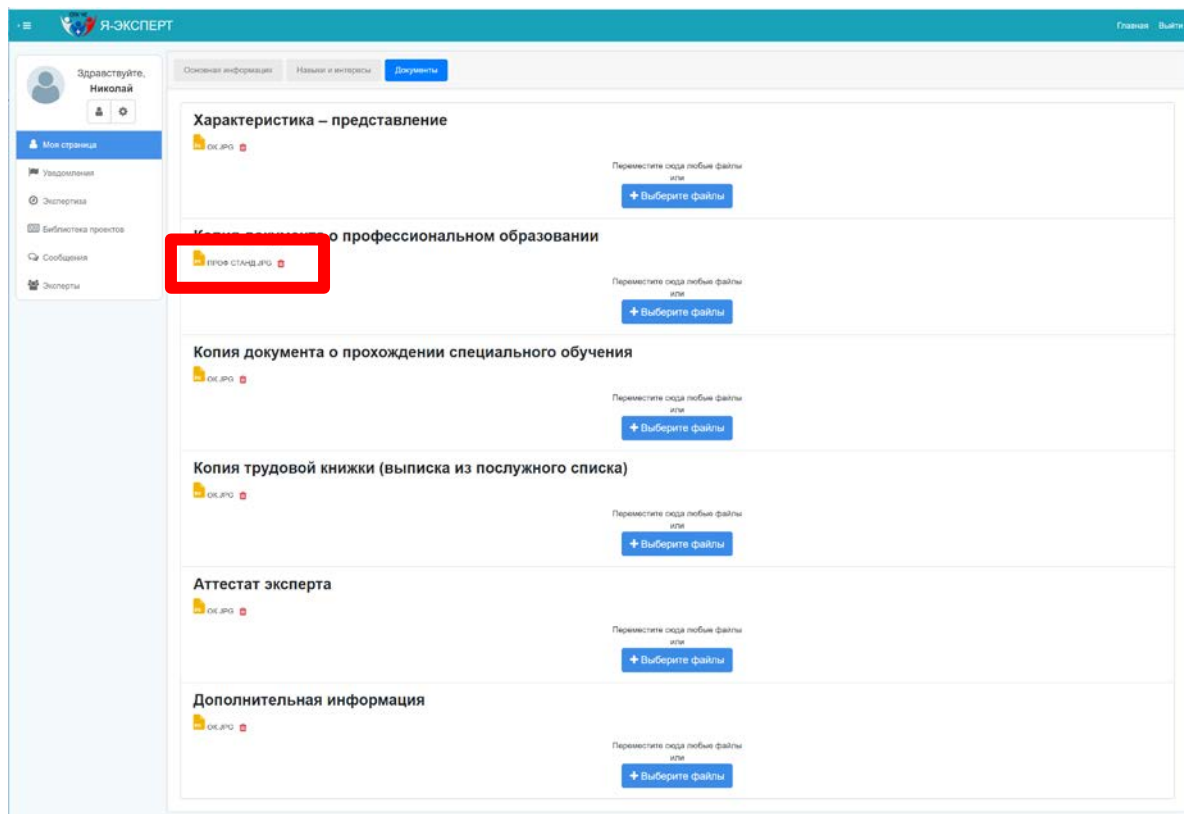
Я-ЭКСПЕРТ

Главная Выйти

Здравствуйте, Николай

Моя страница
Уведомления
Экспертиза
Библиотека проектов
Сообщения
Эксперты

Основная информация | Навыки и интересы | Документы

Характеристика – представление

ОК.JPG

Переместите сюда любые файлы
или
+ Выберите файлы

Копия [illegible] о профессиональном образовании

ПРОФ СТАНД.JPG

Переместите сюда любые файлы
или
+ Выберите файлы

Копия документа о прохождении специального обучения

ОК.JPG

Переместите сюда любые файлы
или
+ Выберите файлы

Копия трудовой книжки (выписка из послужного списка)

ОК.JPG

Переместите сюда любые файлы
или
+ Выберите файлы

Аттестат эксперта

ОК.JPG

Переместите сюда любые файлы
или
+ Выберите файлы

Дополнительная информация

ОК.JPG

Переместите сюда любые файлы
или
+ Выберите файлы